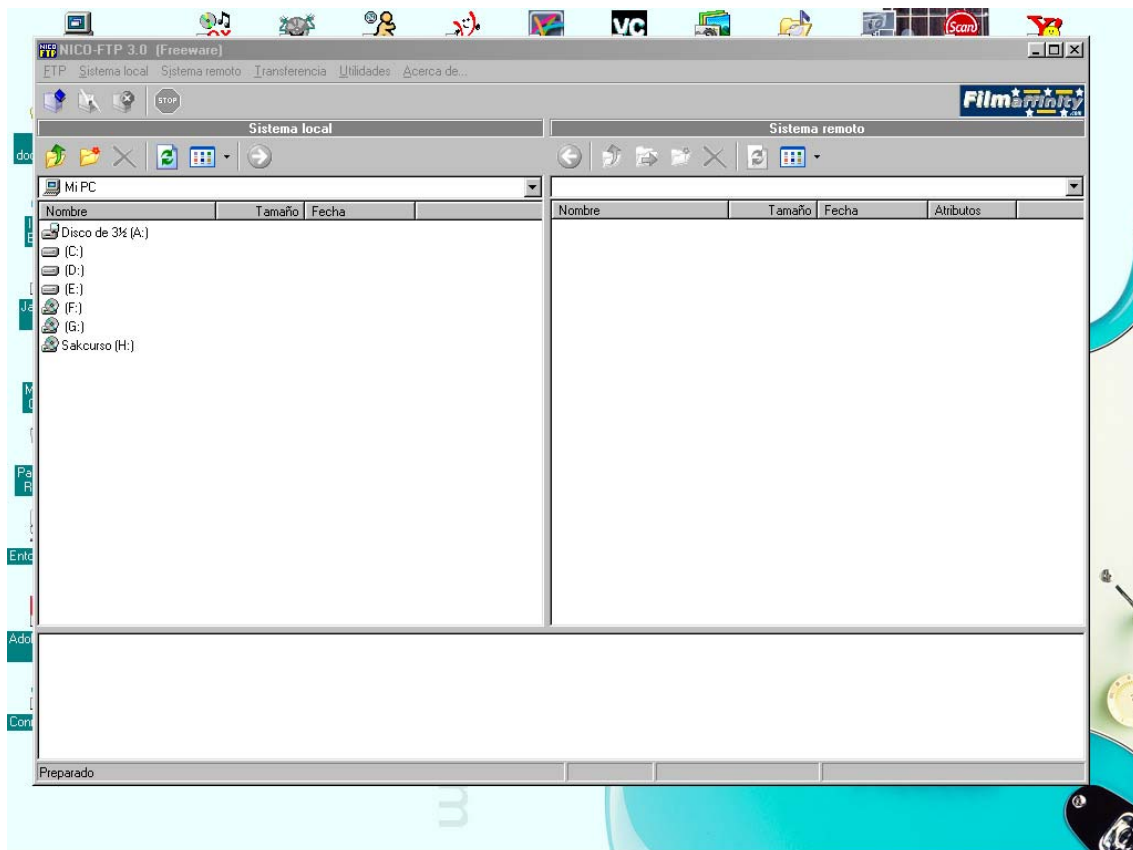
NICO-FTP 3.0 (Freeware)

FTP Sistema local Sistema remoto Transferencia Utilidades Acerca de...

STOP

Filmaffinity

Sistema local

Sistema remoto

Mi PC

| Nombre | Tamaño | Fecha |
|---|---|---|
| Disco de 3½ (A:) | | |
| (C:) | | |
| (D:) | | |
| (E:) | | |
| (F:) | | |
| (G:) | | |
| Sakcurso (H:) | | |

| Nombre | Tamaño | Fecha | Atributos |
|---|---|---|---|

Preparado

VC

Scan

doc

Ja

Pa R

Ento

Ado

Con